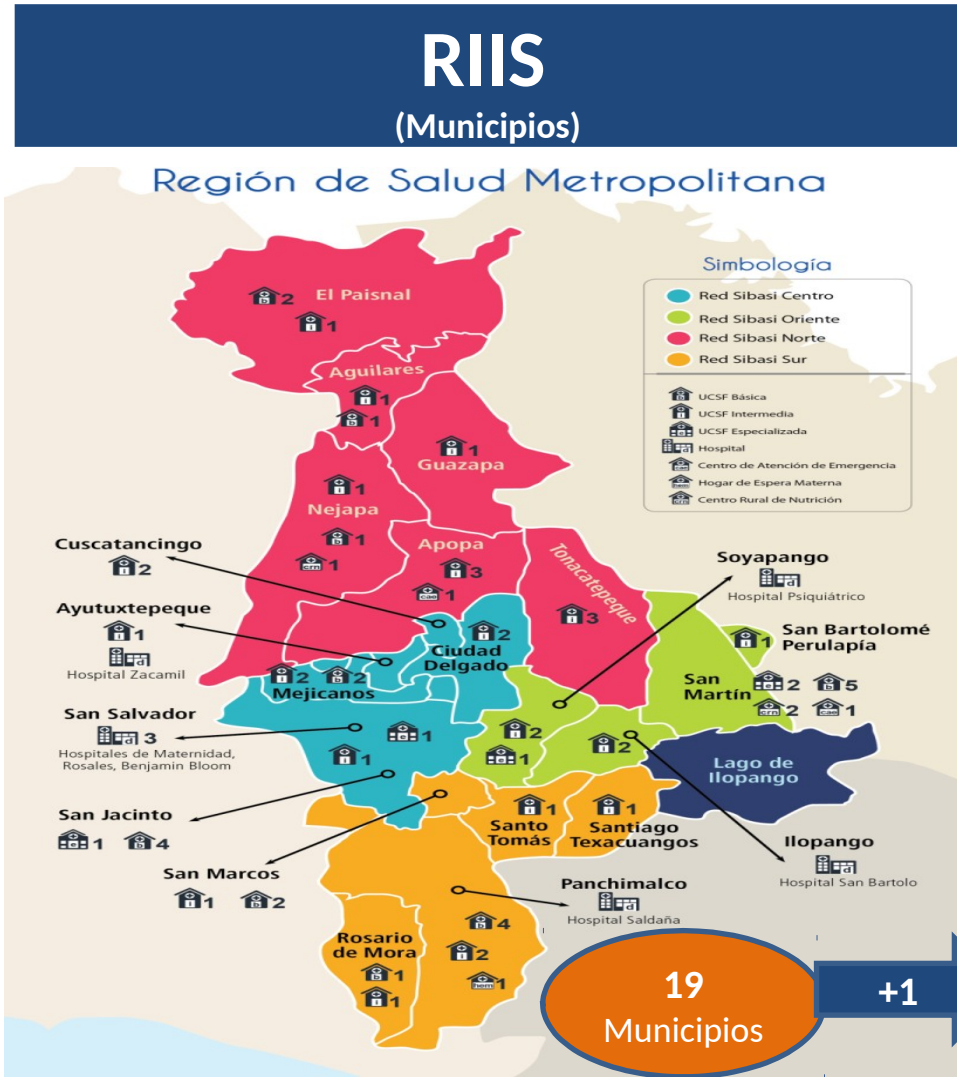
RIIS
(Municipios)

Región de Salud Metropolitana

Simbología
Red Sibasi Centro
Red Sibasi Oriente
Red Sibasi Norte
Red Sibasi Sur
UCSF Básica
UCSF Intermedia
UCSF Especializada
Hospital
Centro de Atención de Emergencia
Hogar de Espera Materna
Centro Rural de Nutrición

El Paisnal 2 1
Aguilares 1 1
Guazapa 1
Nejapa 1 1 1
Apopa 3 1
Tonacatepeque 3
Cuscatancingo 2
Ayutuxtepeque 1
Hospital Zacamil
Ciudad Delgado 2
Mejicanos 2 2
San Salvador 3
Hospitales de Maternidad, Rosales, Benjamin Bloom
1 1
San Jacinto 1 4
San Marcos 1 2
Soyapango
Hospital Psiquiátrico
San Bartolomé Perulapía 1
San Martín 2 5 2 1
2 1 2
Lago de Ilopango
Ilopango
Hospital San Bartolo
Santo Tomás 1
Santiago Texacuangos 1
Panchimalco
Hospital Saldaña
4 2 1
Rosario de Mora 1 1

19
Municipios

+1